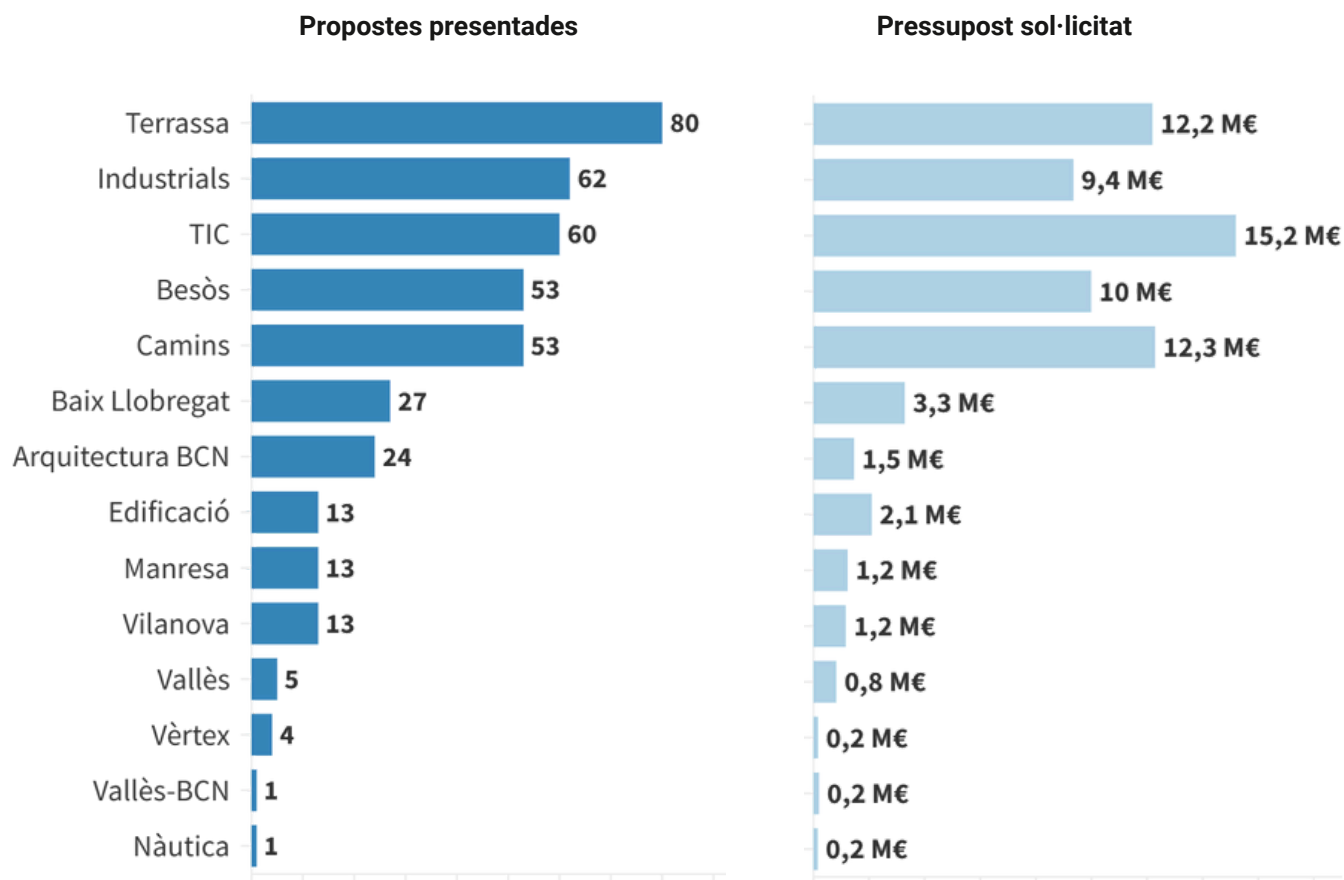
Propostes presentades

Pressupost sol·licitat

| | Propostes presentades | Pressupost sol·licitat |
|---|---|---|
| Terrassa | 80 | 12,2 M€ |
| Industrials | 62 | 9,4 M€ |
| TIC | 60 | 15,2 M€ |
| Besòs | 53 | 10 M€ |
| Camins | 53 | 12,3 M€ |
| Baix Llobregat | 27 | 3,3 M€ |
| Arquitectura BCN | 24 | 1,5 M€ |
| Edificació | 13 | 2,1 M€ |
| Manresa | 13 | 1,2 M€ |
| Vilanova | 13 | 1,2 M€ |
| Vallès | 5 | 0,8 M€ |
| Vèrtex | 4 | 0,2 M€ |
| Vallès-BCN | 1 | 0,2 M€ |
| Nàutica | 1 | 0,2 M€ |